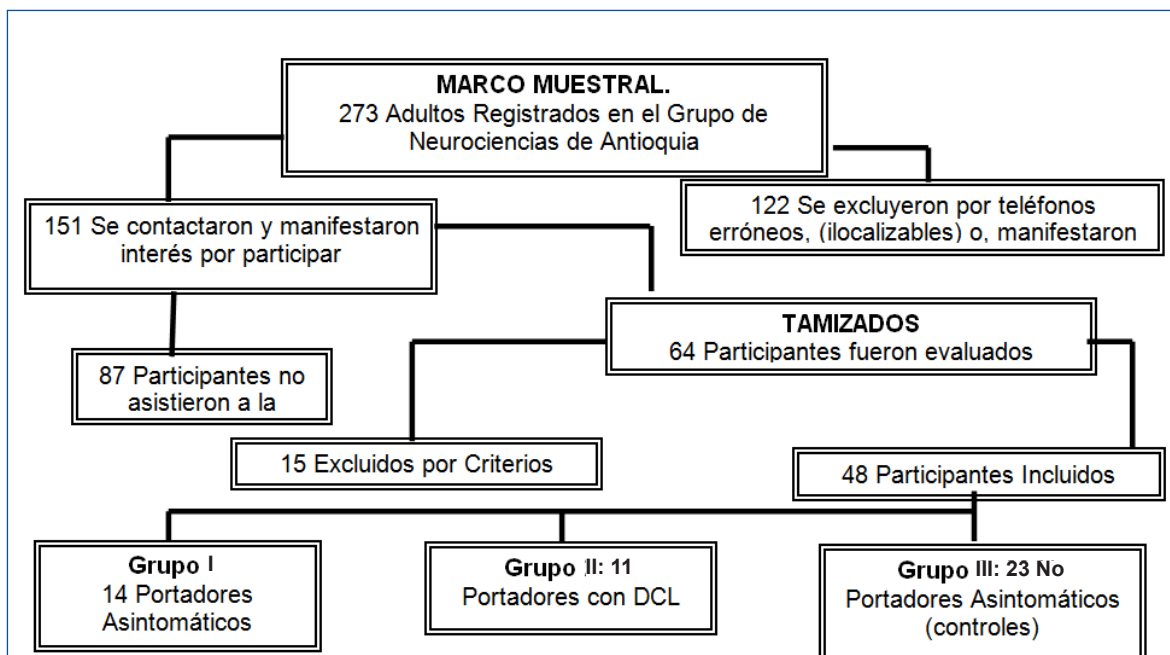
MARCO MUESTRAL.
273 Adultos Registrados en el Grupo de Neurociencias de Antioquia

151 Se contactaron y manifestaron interés por participar

122 Se excluyeron por teléfonos erróneos, (ilocalizables) o, manifestaron

TAMIZADOS
64 Participantes fueron evaluados

87 Participantes no asistieron a la

15 Excluidos por Criterios

48 Participantes Incluidos

Grupo I
14 Portadores Asintomáticos

Grupo II: 11
Portadores con DCL

Grupo III: 23 No Portadores Asintomáticos (controles)